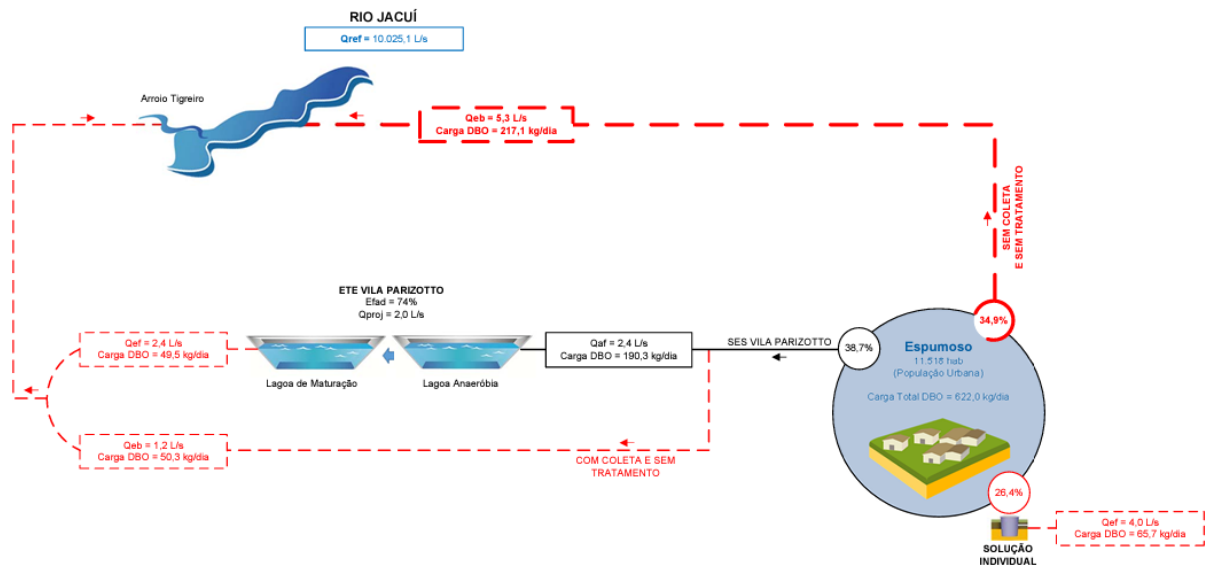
RIO JACUÍ

Qref = 10.025,1 L/s

Arroio Tigreiro

Qeb = 5,3 L/s
Carga DBO = 217,1 kg/dia

SEM COLETA
E SEM TRATAMENTO

ETE VILA PARIZOTTO
Efad = 74%
Qproj = 2,0 L/s

Qef = 2,4 L/s
Carga DBO = 49,5 kg/dia

Lagoa de Maturação

Lagoa Anaeróbia

Qaf = 2,4 L/s
Carga DBO = 190,3 kg/dia

SES VILA PARIZOTTO

38,7%

34,9%

Espumoso
11.518 hab
(População Urbana)

Carga Total DBO = 622,0 kg/dia

Qeb = 1,2 L/s
Carga DBO = 50,3 kg/dia

COM COLETA E SEM TRATAMENTO

26,4%

SOLUÇÃO INDIVIDUAL

Qef = 4,0 L/s
Carga DBO = 65,7 kg/dia